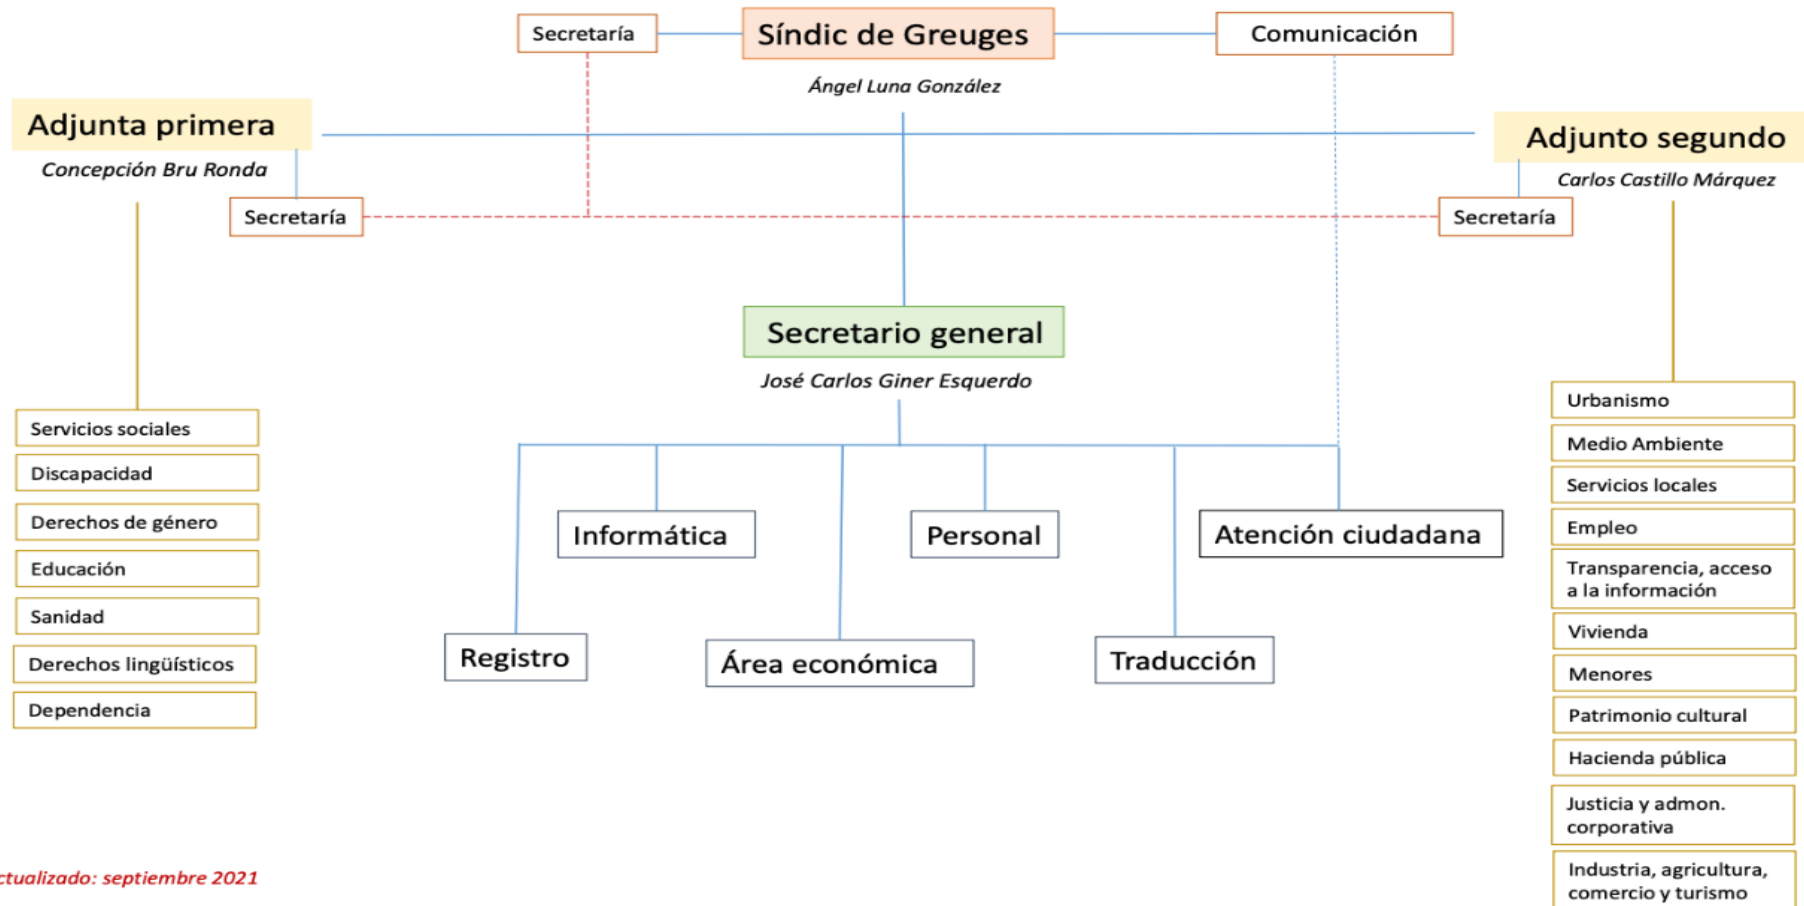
Secretaría

Síndic de Greuges

Ángel Luna González

Comunicación

Adjunta primera

Concepción Bru Ronda

Adjunto segundo

Carlos Castillo Márquez

Secretaría

Secretaría

Secretario general

José Carlos Giner Esquerdo

Servicios sociales

Discapacidad

Derechos de género

Educación

Sanidad

Derechos lingüísticos

Dependencia

Informática

Personal

Atención ciudadana

Registro

Área económica

Traducción

Urbanismo

Medio Ambiente

Servicios locales

Empleo

Transparencia, acceso a la información

Vivienda

Menores

Patrimonio cultural

Hacienda pública

Justicia y admon. corporativa

Industria, agricultura, comercio y turismo

ctualizado: septiembre 2021